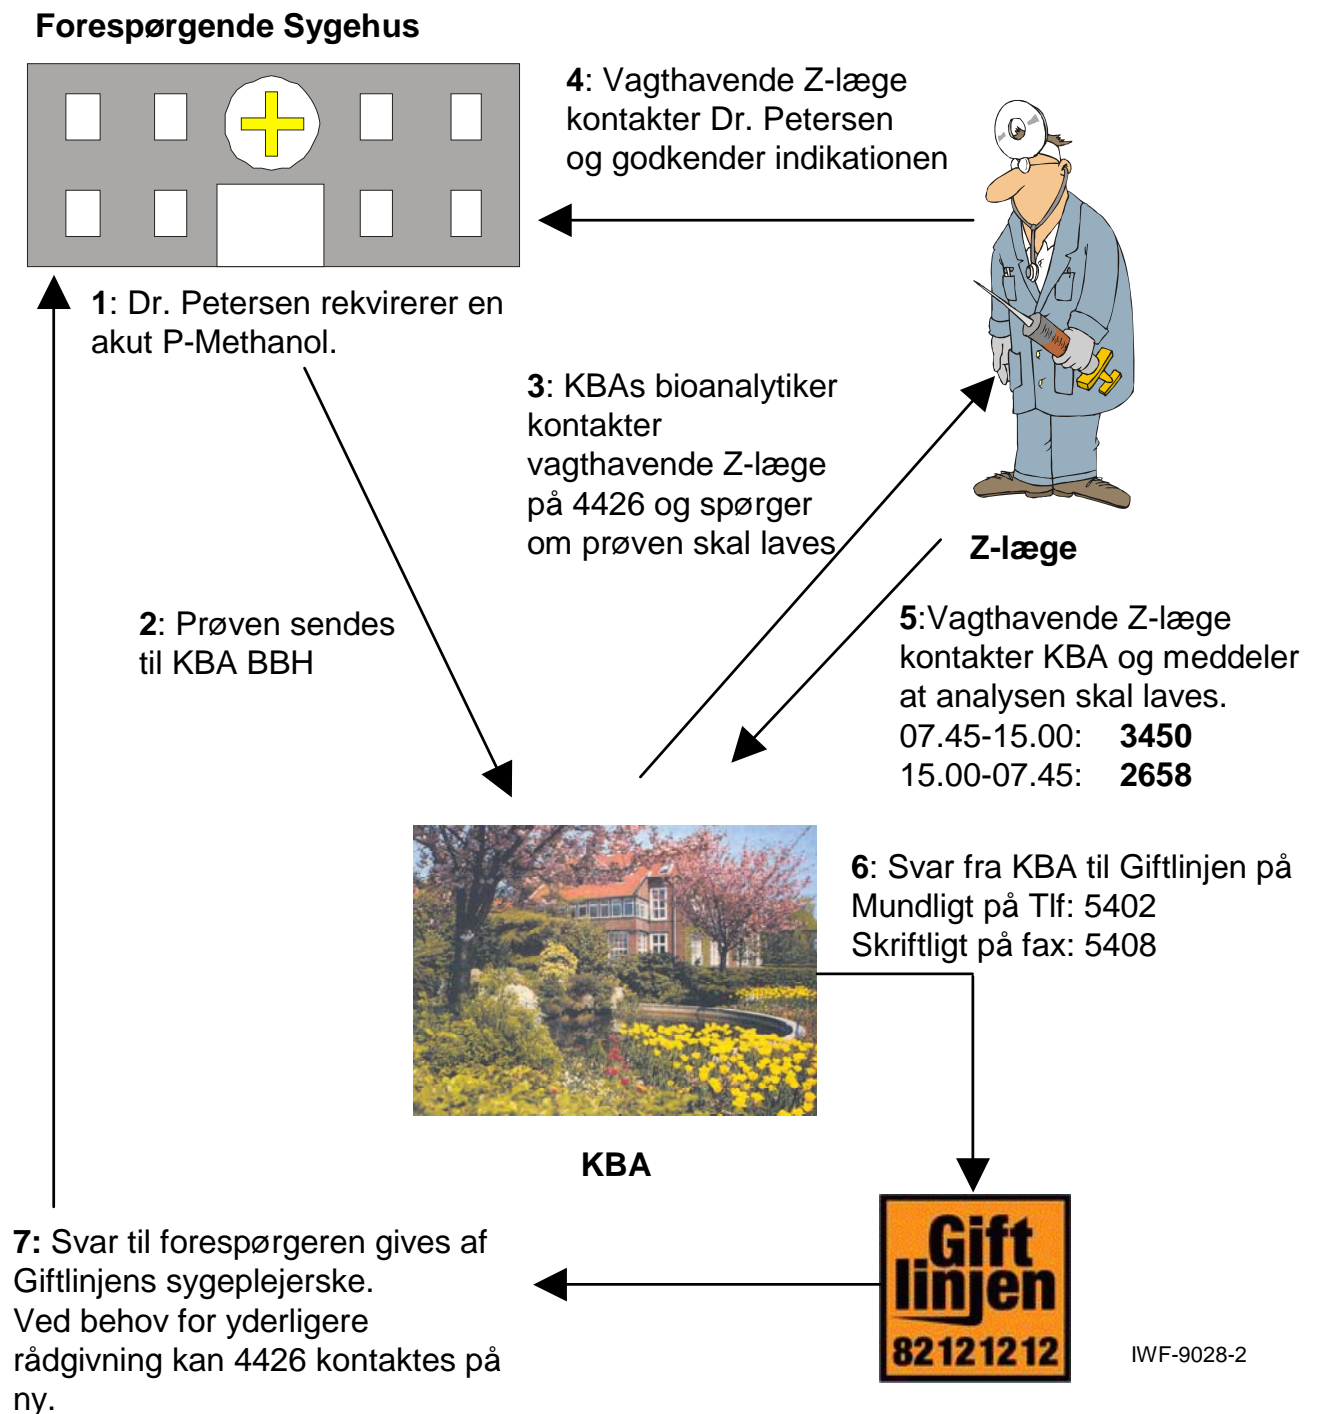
Forespørgende Sygehus

4: Vagthavende Z-læge kontakter Dr. Petersen og godkender indikationen

1: Dr. Petersen rekvirerer en akut P-Methanol.

3: KBAs bioanalytiker kontakter vagthavende Z-læge på 4426 og spørger om prøven skal laves

Z-læge

2: Prøven sendes til KBA BBH

5:Vagthavende Z-læge kontakter KBA og meddeler at analysen skal laves.
07.45-15.00: **3450**
15.00-07.45: **2658**

6: Svar fra KBA til Giftlinjen på
Mundligt på Tlf: 5402
Skriftligt på fax: 5408

KBA

7: Svar til forespørgeren gives af Giftlinjens sygeplejerske.
Ved behov for yderligere rådgivning kan 4426 kontaktes på ny.

Gift linjen
82121212

IWF-9028-2